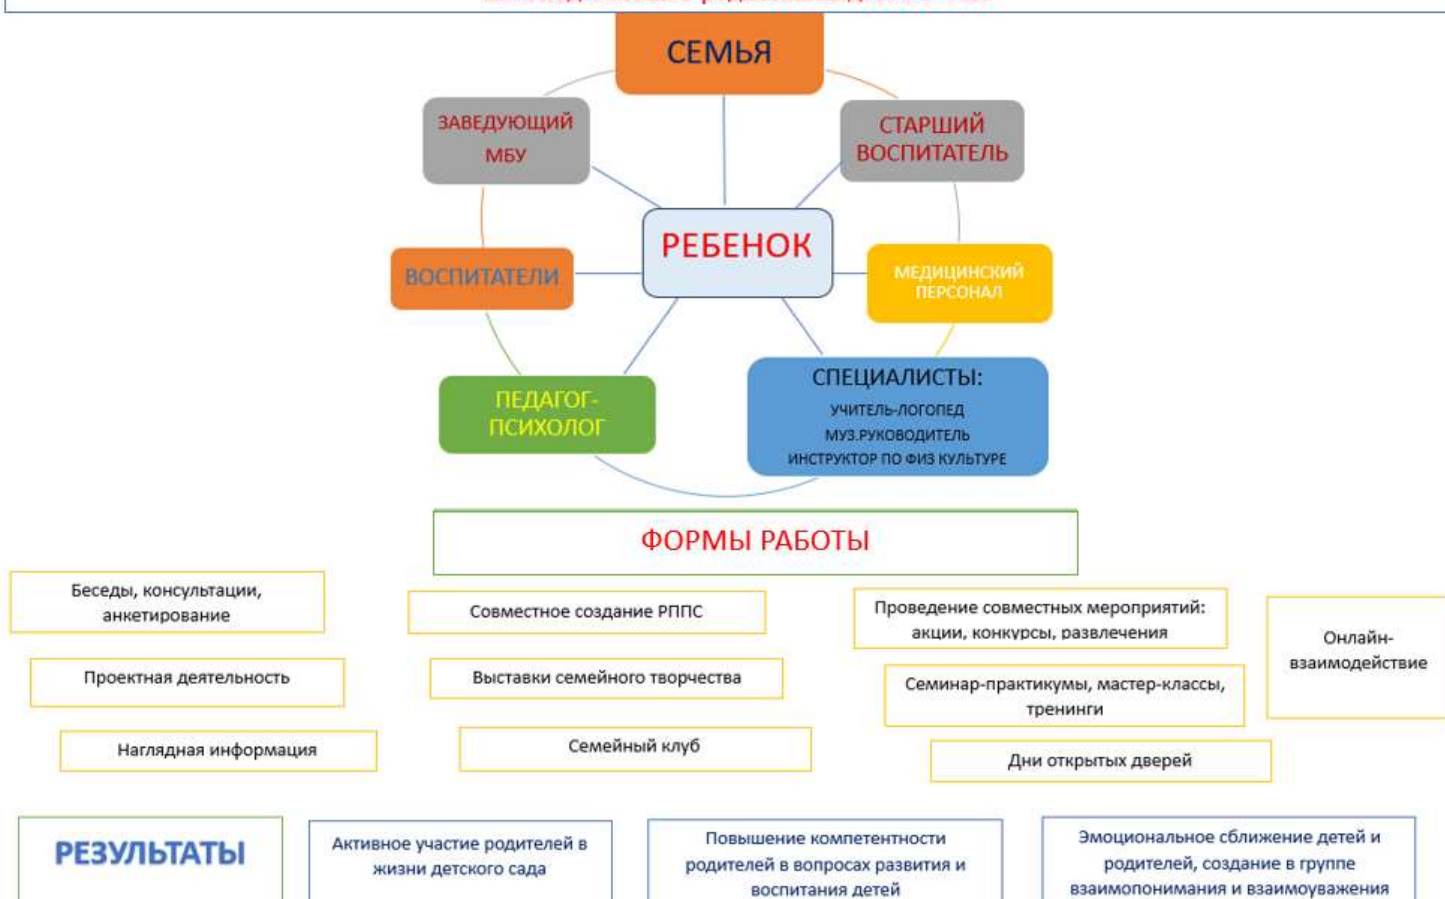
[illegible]

СЕМЬЯ

ЗАВЕДУЮЩИЙ МБУ

СТАРШИЙ ВОСПИТАТЕЛЬ

РЕБЕНОК

ВОСПИТАТЕЛИ

МЕДИЦИНСКИЙ ПЕРСОНАЛ

ПЕДАГОГ-ПСИХОЛОГ

СПЕЦИАЛИСТЫ:
УЧИТЕЛЬ-ЛОГОПЕД
МУЗ.РУКОВОДИТЕЛЬ
ИНСТРУКТОР ПО ФИЗ КУЛЬТУРЕ

ФОРМЫ РАБОТЫ

Беседы, консультации, анкетирование

Проектная деятельность

Наглядная информация

Совместное создание РППС

Выставки семейного творчества

Семейный клуб

Проведение совместных мероприятий: акции, конкурсы, развлечения

Семинар-практикумы, мастер-классы, тренинги

Дни открытых дверей

Онлайн-взаимодействие

РЕЗУЛЬТАТЫ

Активное участие родителей в жизни детского сада

Повышение компетентности родителей в вопросах развития и воспитания детей

Эмоциональное сближение детей и родителей, создание в группе взаимопонимания и взаимоуважения